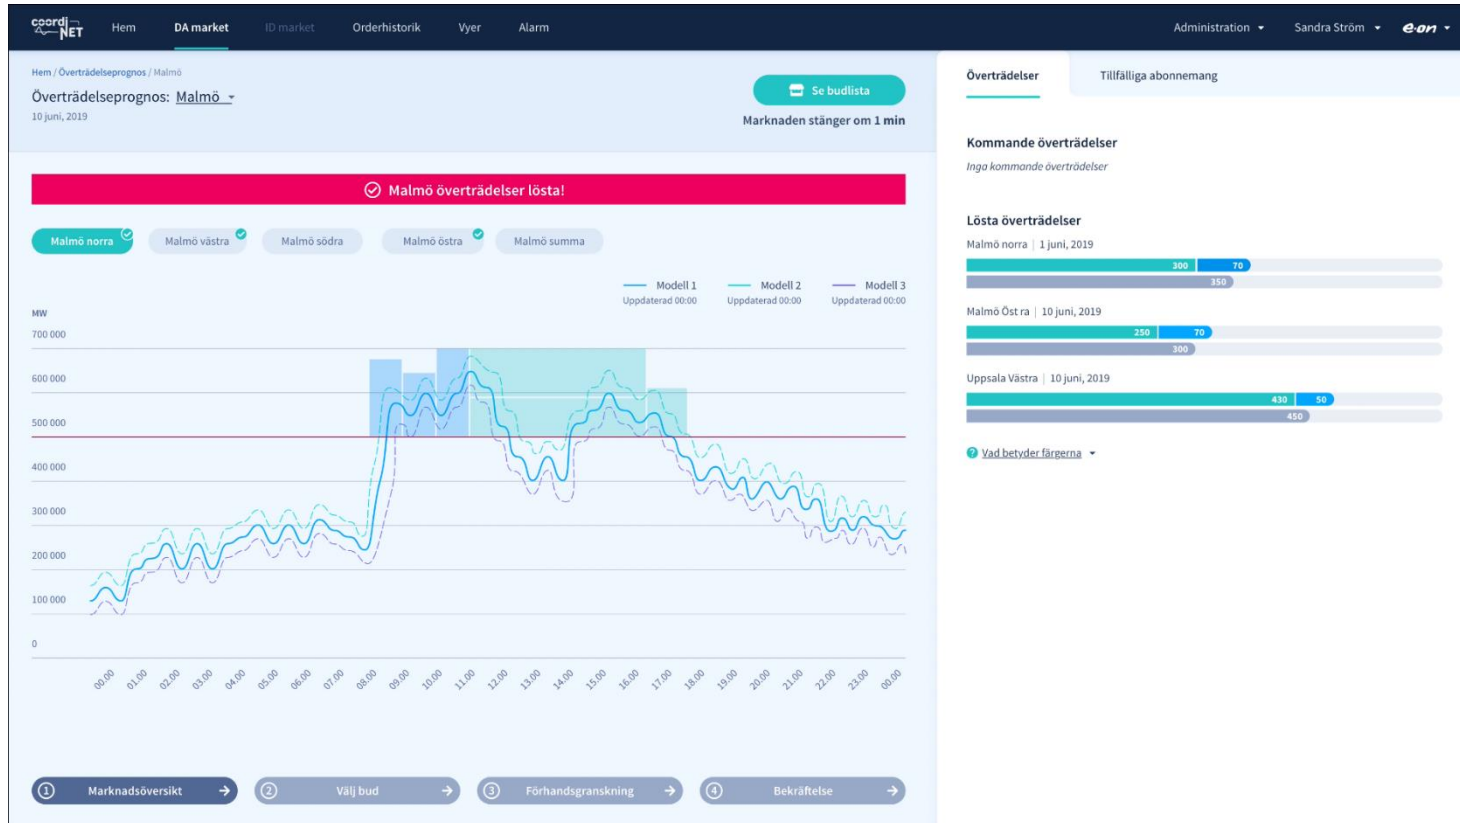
coordi NET  Hem  DA market  ID market  Orderhistorik  Vyer  Alarm  Administration  Sandra Ström  e·on

Hem / Överträdelseprognos / Malmö
Överträdelseprognos: Malmö
10 juni, 2019

Se budlista
Marknaden stänger om 1 min

Malmö överträdelser lösta!

Malmö norra  Malmö västra  Malmö södra  Malmö östra  Malmö summa

Modell 1 Uppdaterad 00:00  Modell 2 Uppdaterad 00:00  Modell 3 Uppdaterad 00:00

MW
700 000
600 000
500 000
400 000
300 000
200 000
100 000
0

00.00 01.00 02.00 03.00 04.00 05.00 06.00 07.00 08.00 09.00 10.00 11.00 12.00 13.00 14.00 15.00 16.00 17.00 18.00 19.00 20.00 21.00 22.00 23.00 00.00

1 Marknadsöversikt  2 Välj bud  3 Förhandsgranskning  4 Bekräftelse

Överträdelser  Tillfälliga abonnemang

Kommande överträdelser
Inga kommande överträdelser

Lösta överträdelser
Malmö norra | 1 juni, 2019
300 70
350
Malmö Öst ra | 10 juni, 2019
250 70
300
Uppsala Västra | 10 juni, 2019
430 50
450

Vad betyder färgerna